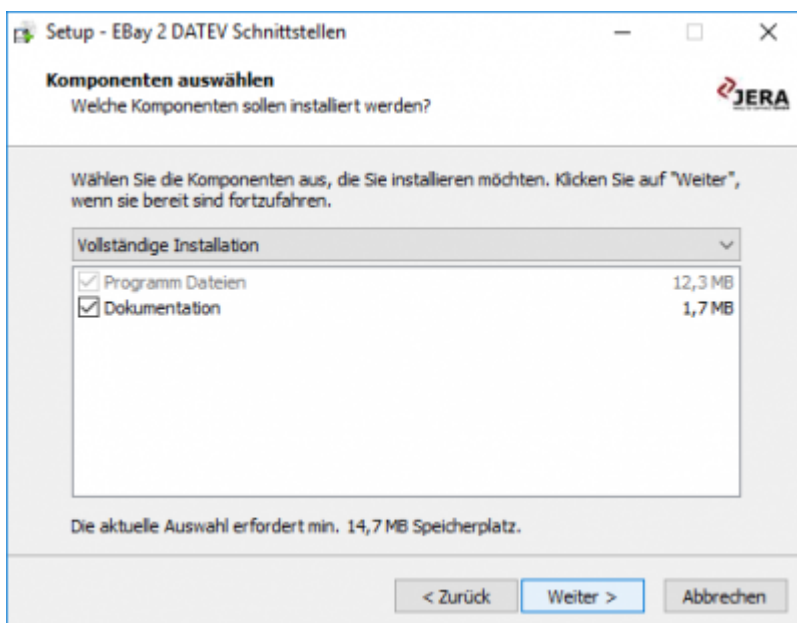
Setup - EBay 2 DATEV Schnittstellen

Komponenten auswählen
Welche Komponenten sollen installiert werden?

JERA

Wählen Sie die Komponenten aus, die Sie installieren möchten. Klicken Sie auf "Weiter", wenn sie bereit sind fortzufahren.

Vollständige Installation

Programm Dateien 12,3 MB
Dokumentation 1,7 MB

Die aktuelle Auswahl erfordert min. 14,7 MB Speicherplatz.

< Zurück
Weiter >
Abbrechen